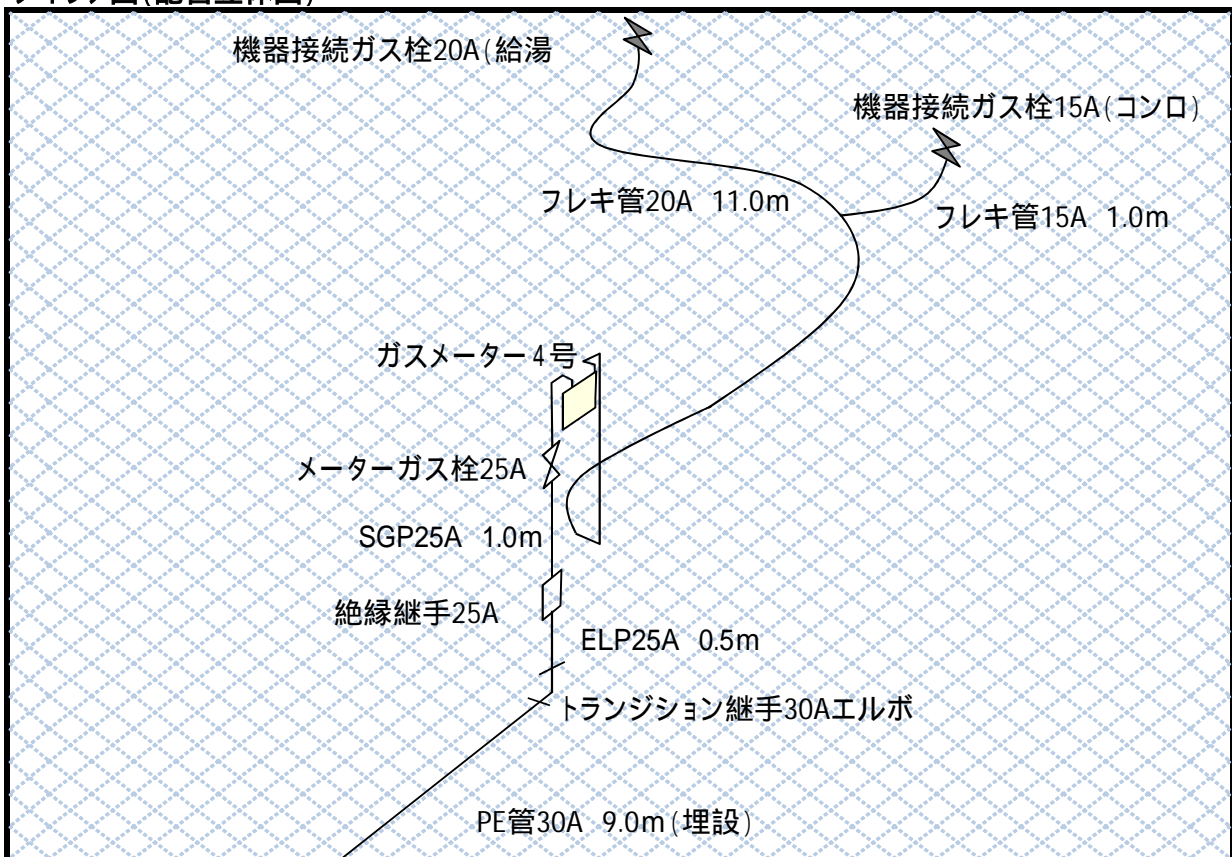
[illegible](配管立体図)

機器接続ガス栓20A(給湯

機器接続ガス栓15A(コンロ)

フレキ管20A 11.0m

フレキ管15A 1.0m

ガスメーター4号

メーターガス栓25A

SGP25A 1.0m

絶縁継手25A

ELP25A 0.5m

トランジション継手30Aエルボ

PE管30A 9.0m(埋設)